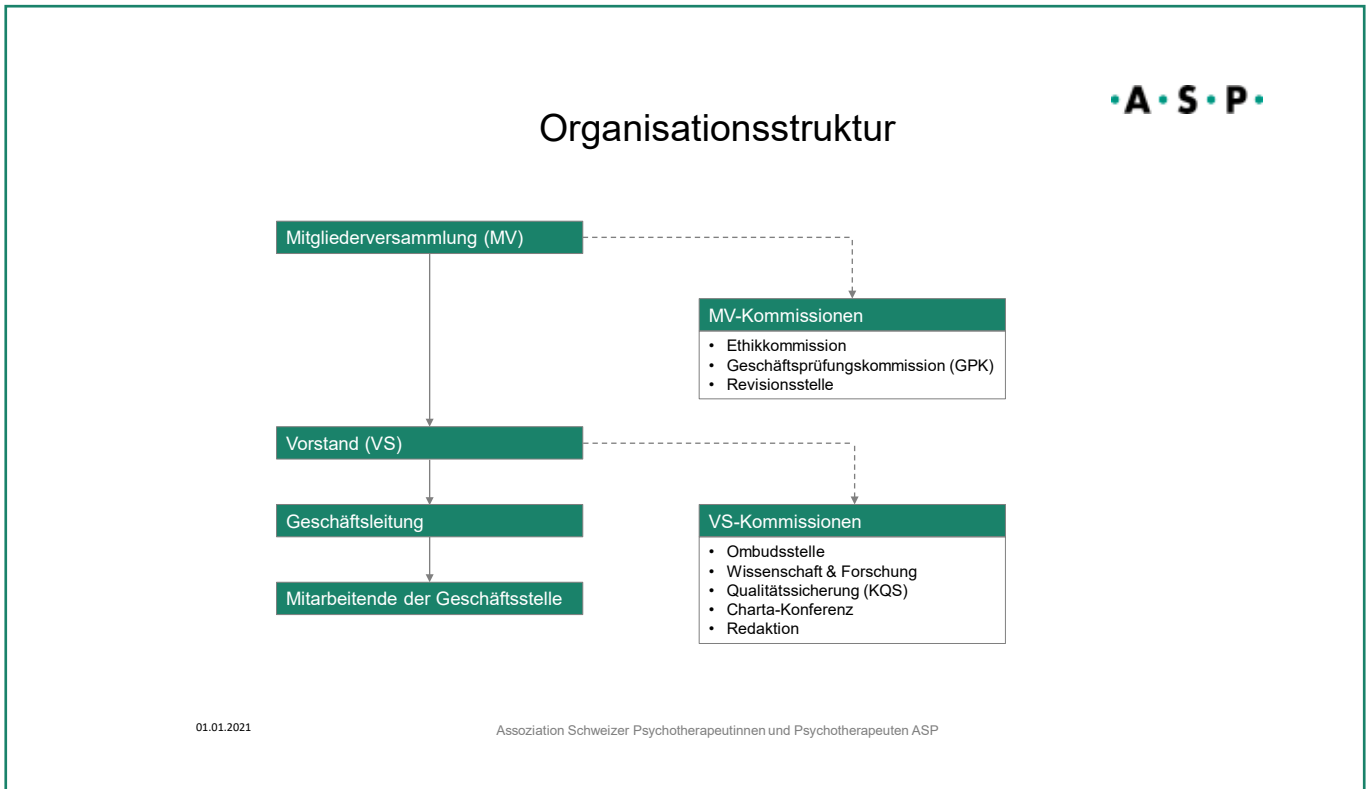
·A·S·P·

Organisationsstruktur

Mitgliederversammlung (MV)

MV-Kommissionen
• Ethikkommission
• Geschäftsprüfungskommission (GPK)
• Revisionsstelle

Vorstand (VS)

Geschäftsleitung

Mitarbeitende der Geschäftsstelle

VS-Kommissionen
• Ombudsstelle
• Wissenschaft & Forschung
• Qualitätssicherung (KQS)
• Charta-Konferenz
• Redaktion

01.01.2021

Assoziation Schweizer Psychotherapeutinnen und Psychotherapeuten ASP